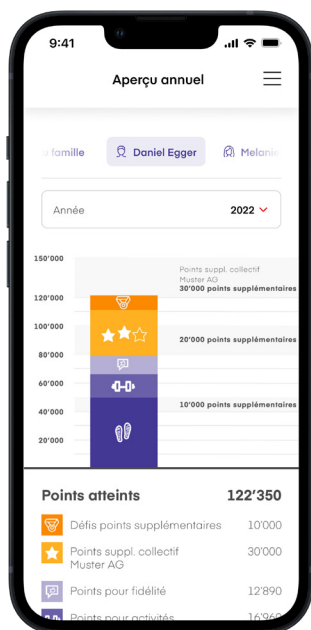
9:41

Aperçu annuel

famille
Daniel Egger
Melanie

Année
2022

150'000
120'000
100'000
80'000
60'000
40'000
20'000

Points suppl. collectif Muster AG
30'000 points supplémentaires

20'000 points supplémentaires

10'000 points supplémentaires

Points atteints 122'350

Défis points supplémentaires 10'000

Points suppl. collectif Muster AG 30'000

Points pour fidélité 12'890

Points pour activités 16'960